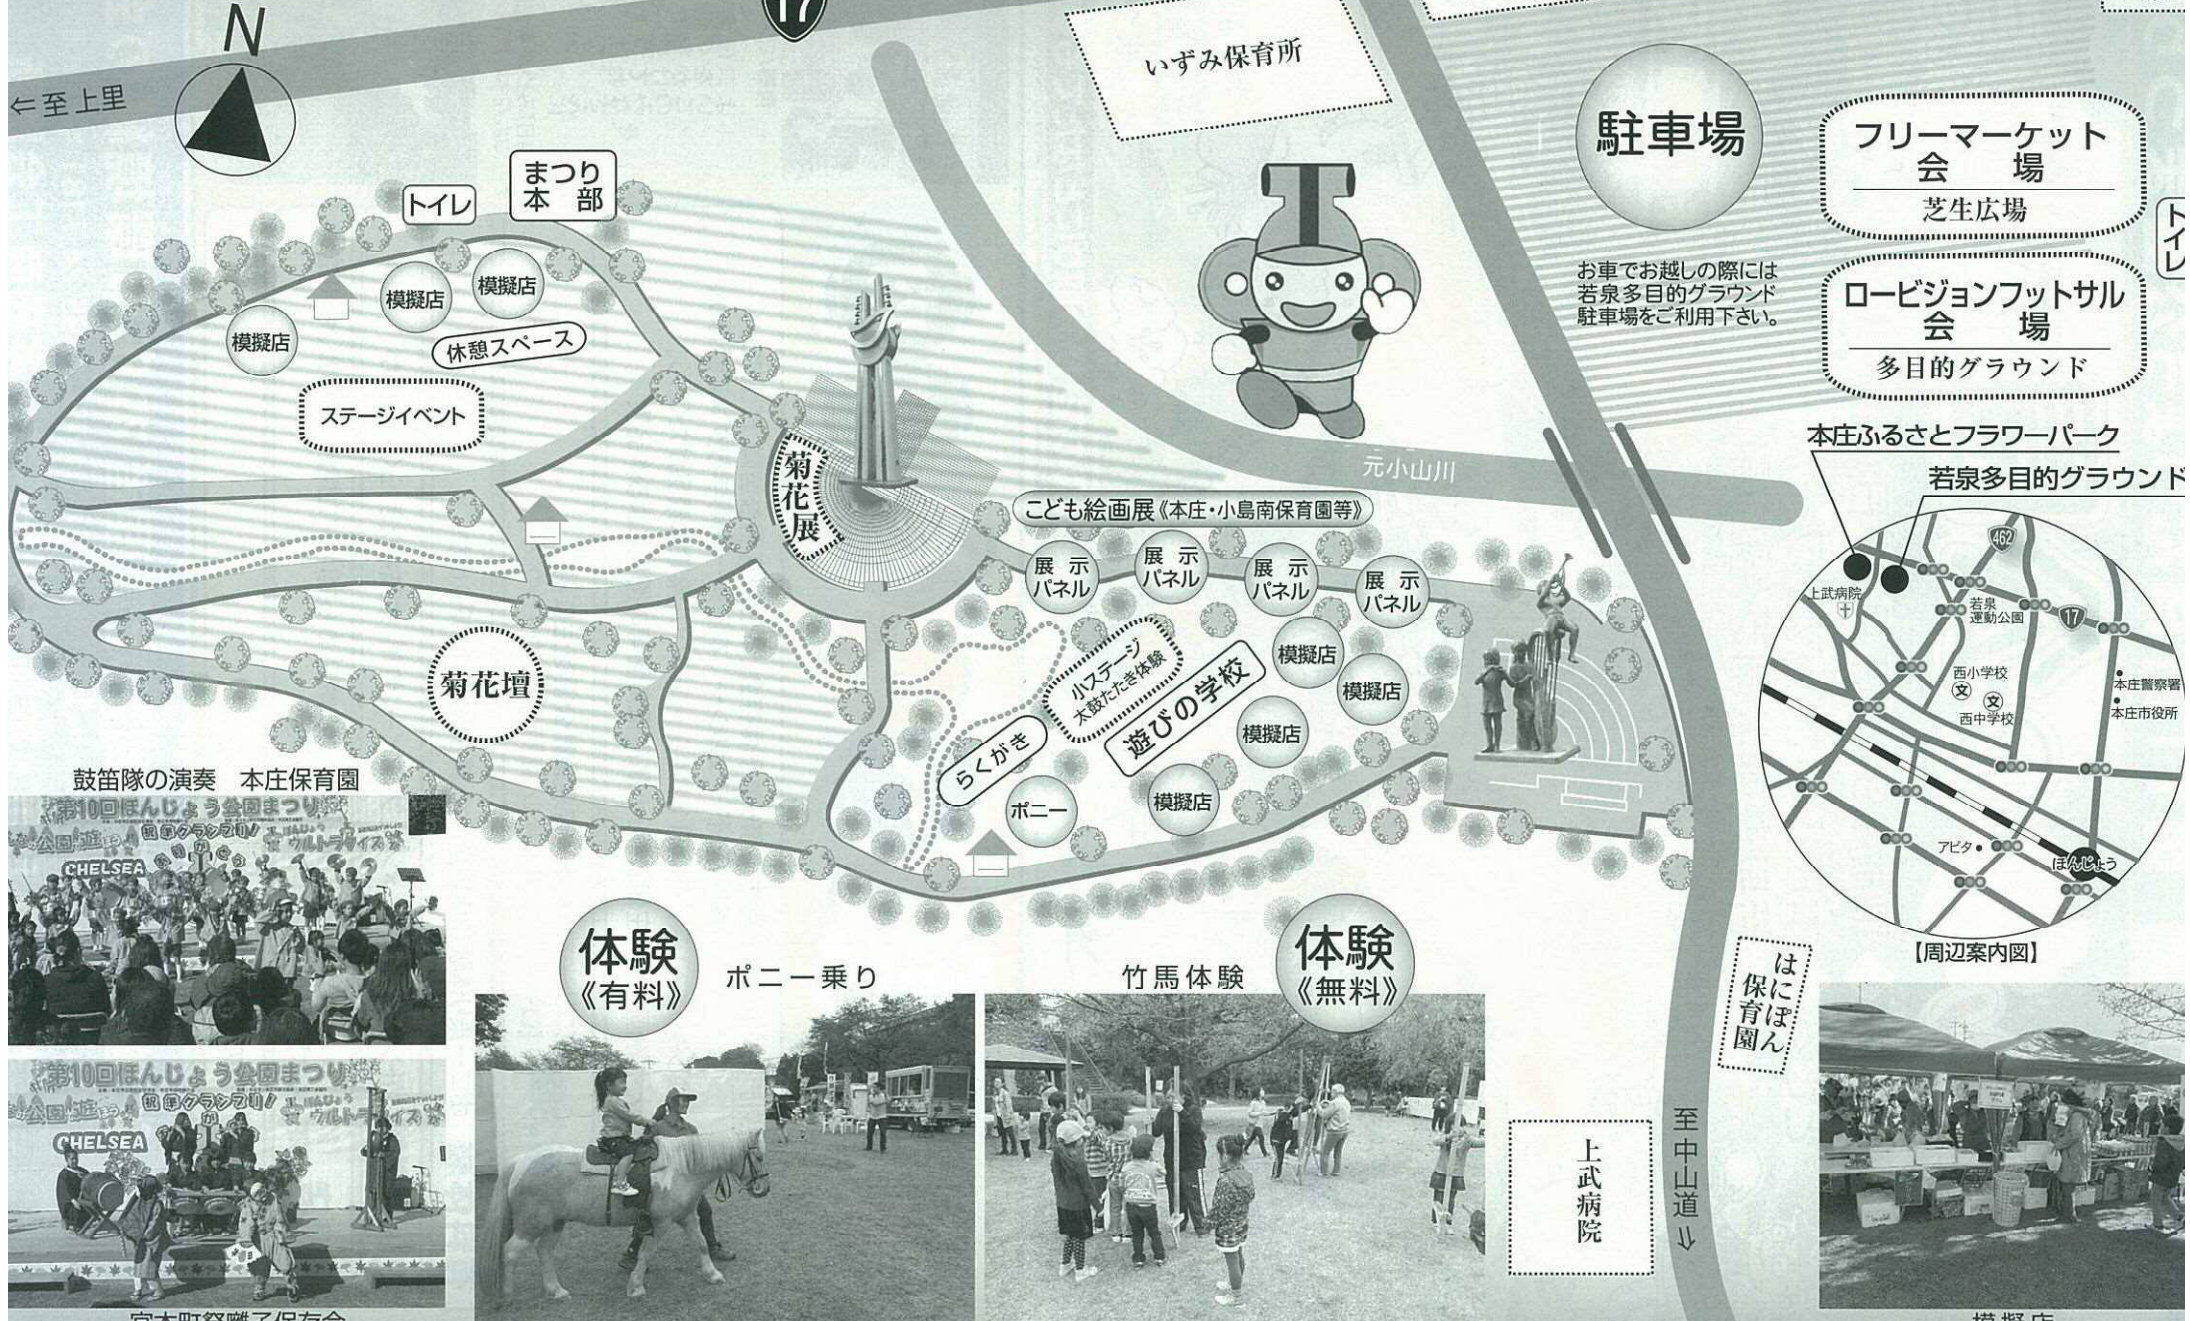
N

17

←至上里

いずみ保育所

駐車場

お車でお越しの際には若泉多目的グラウンド駐車場をご利用下さい。

フリーマーケット会場
芝生広場

トイレ

ロービジョンフットサル会場
多目的グラウンド

まつり本部

トイレ

模擬店

模擬店

模擬店

休憩スペース

ステージイベント

菊花展

元小山川

本庄ふるさとフラワーパーク

若泉多目的グラウンド

こども絵画展《本庄・小島南保育園等》

展示パネル

展示パネル

展示パネル

展示パネル

模擬店

模擬店

小ステージ 太鼓たたき体験

遊びの学校

模擬店

菊花壇

らくがき

ポニー

模擬店

上武病院

462

若泉運動公園

17

西小学校

西中学校

本庄警察署

本庄市役所

アピタ

ほんじょう

【周辺案内図】

鼓笛隊の演奏　本庄保育園

第10回ほんじょう公園まつり

CHELSEA

第10回ほんじょう公園まつり

CHELSEA

体験《有料》

ポニー乗り

竹馬体験

体験《無料》

はにぽん保育園

上武病院

至中山道⇓

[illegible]

模擬店